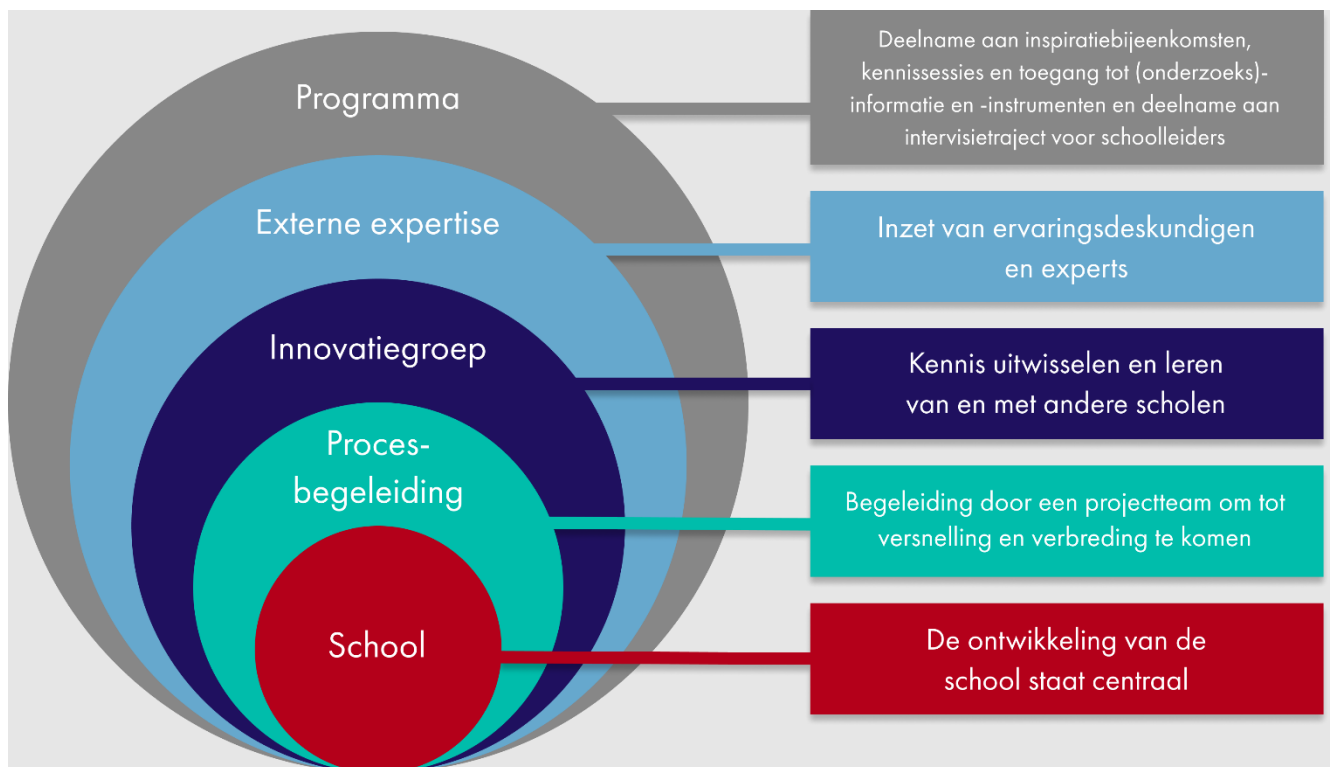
Programma

Deelname aan inspiratiebijeenkomsten, kennissessies en toegang tot (onderzoeks)-informatie en -instrumenten en deelname aan intervisietraject voor schoolleiders

Externe expertise

Inzet van ervaringsdeskundigen en experts

Innovatiegroep

Kennis uitwisselen en leren van en met andere scholen

Proces-begeleiding

Begeleiding door een projectteam om tot versnelling en verbreding te komen

School

De ontwikkeling van de school staat centraal